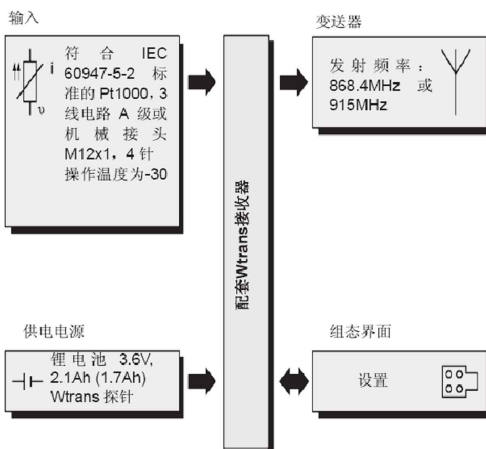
输入

i

υ

符合 IEC 60947-5-2 标准的Pt1000，3线电路 A 级或机械接头 M12x1，4 针操作温度为-30

配套Wtrans接收器

变送器

发射频率：868.4MHz 或 915MHz

供电电源

锂电池 3.6V, 2.1Ah (1.7Ah) Wtrans 探针

组态界面

设置